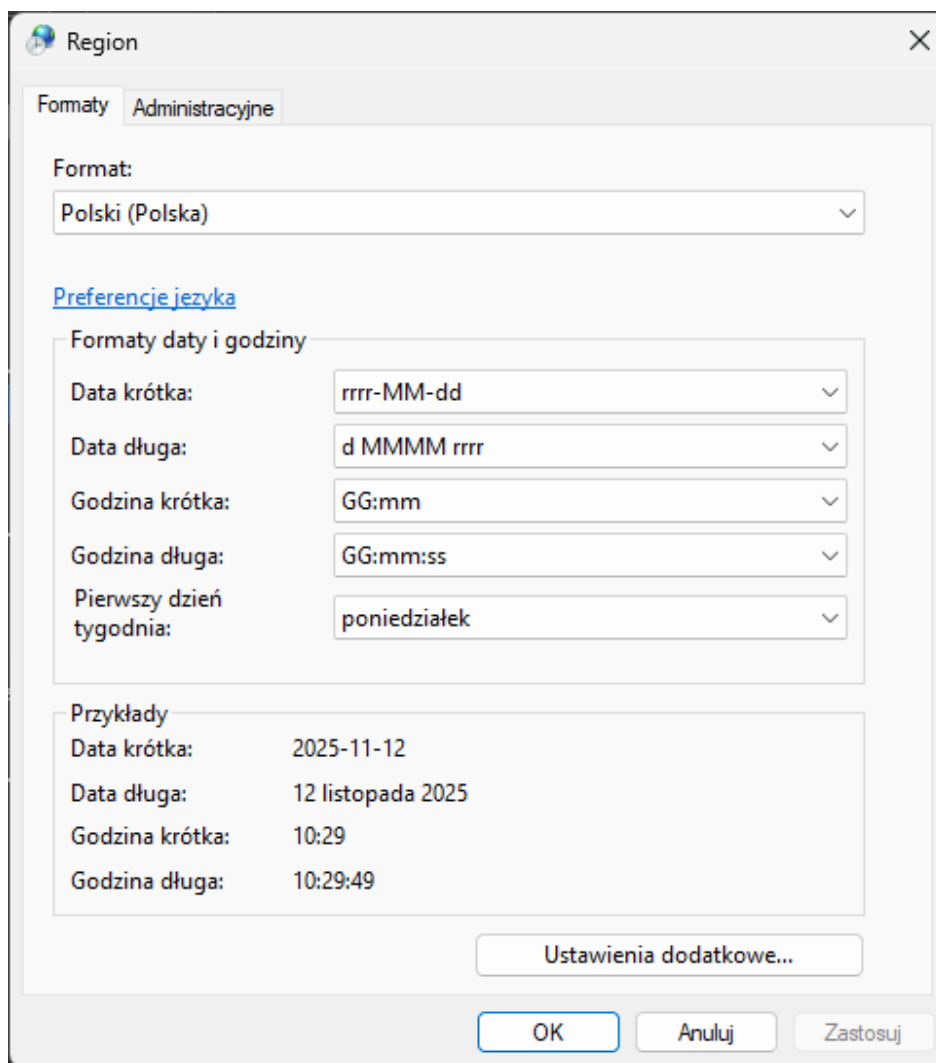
Region

Formaty | Administracyjne

Format:

Polski (Polska)

Preferencje języka

Formaty daty i godziny

Data krótka: rrrr-MM-dd

Data długa: d MMMM rrrr

Godzina krótka: GG:mm

Godzina długa: GG:mm:ss

Pierwszy dzień tygodnia: poniedziałek

Przykłady

Data krótka: 2025-11-12

Data długa: 12 listopada 2025

Godzina krótka: 10:29

Godzina długa: 10:29:49

Ustawienia dodatkowe...

OK | Anuluj | Zastosuj